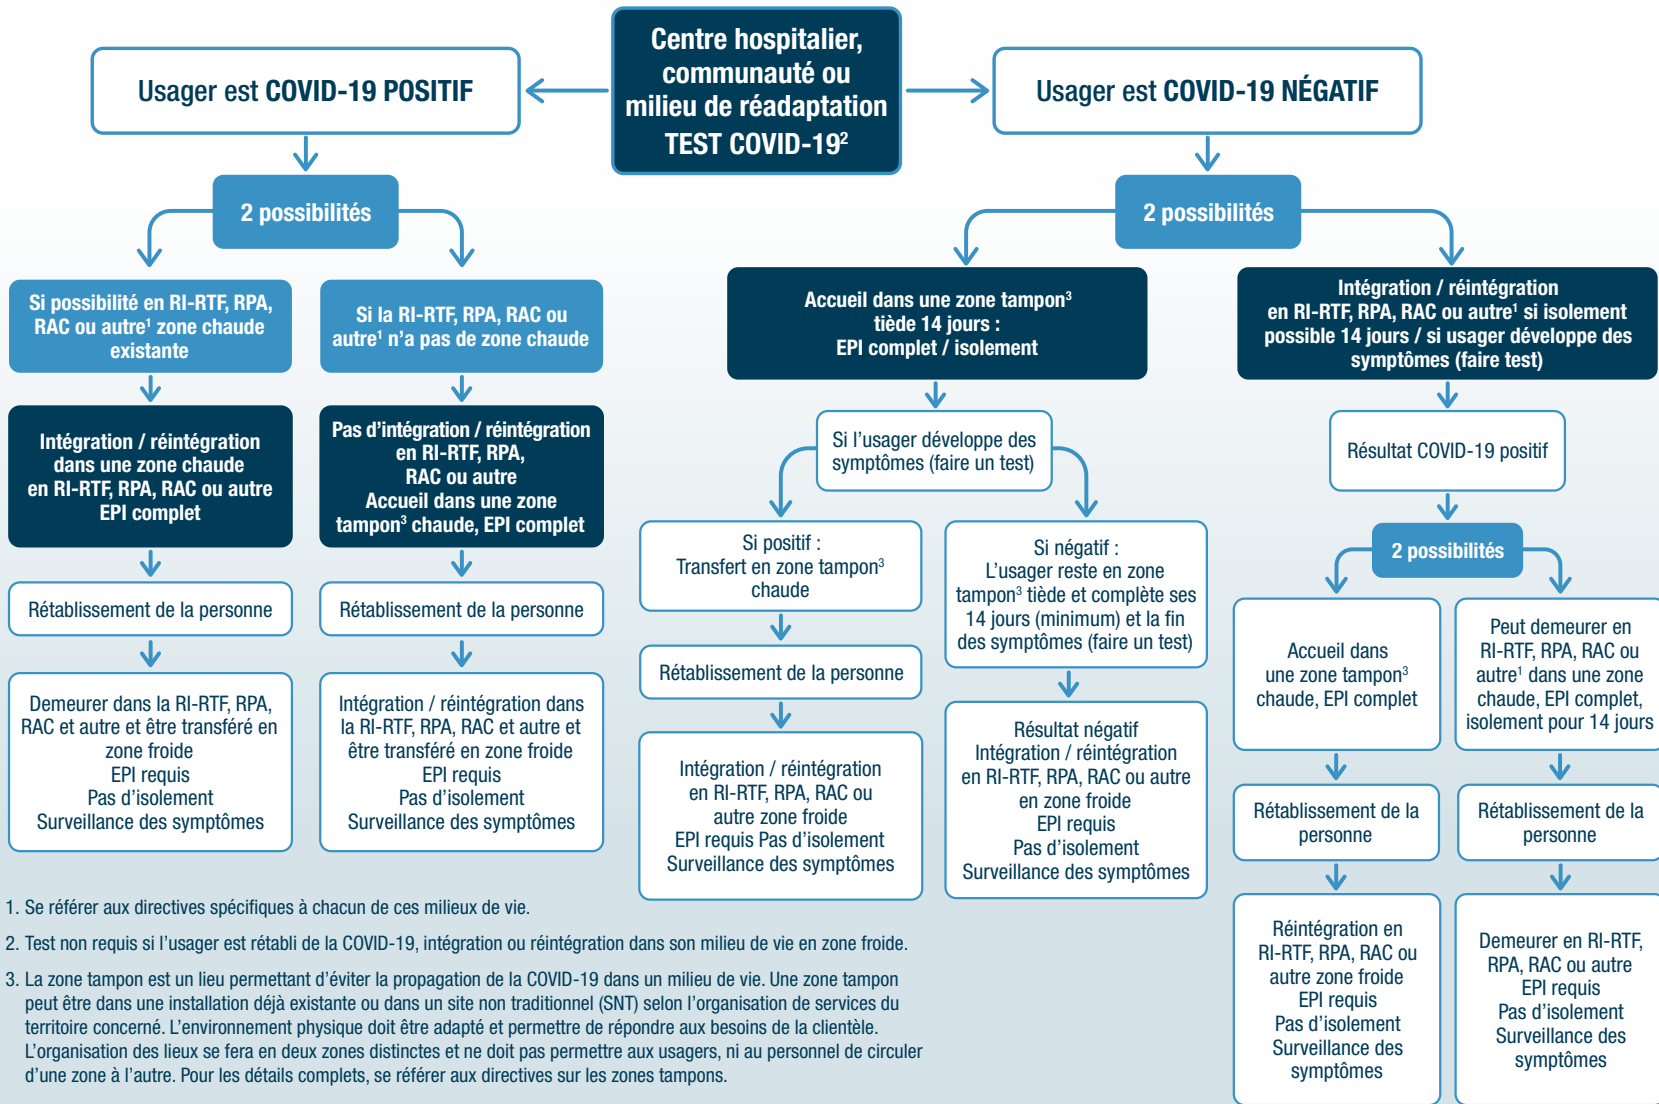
Usager est COVID-19 POSITIF

Centre hospitalier, communauté ou milieu de réadaptation TEST COVID-19$^2$

Usager est COVID-19 NÉGATIF

2 possibilités

Si possibilité en RI-RTF, RPA, RAC ou autre$^1$ zone chaude existante

Intégration / réintégration dans une zone chaude en RI-RTF, RPA, RAC ou autre EPI complet

Rétablissement de la personne

Demeurer dans la RI-RTF, RPA, RAC et autre et être transféré en zone froide
EPI requis
Pas d'isolement
Surveillance des symptômes

Si la RI-RTF, RPA, RAC ou autre$^1$ n'a pas de zone chaude

Pas d'intégration / réintégration en RI-RTF, RPA, RAC ou autre
Accueil dans une zone tampon$^3$ chaude, EPI complet

Rétablissement de la personne

Intégration / réintégration dans la RI-RTF, RPA, RAC et autre et être transféré en zone froide
EPI requis
Pas d'isolement
Surveillance des symptômes

2 possibilités

Accueil dans une zone tampon$^3$ tiède 14 jours :
EPI complet / isolement

Si l'usager développe des symptômes (faire un test)

Si positif :
Transfert en zone tampon$^3$ chaude

Rétablissement de la personne

Intégration / réintégration en RI-RTF, RPA, RAC ou autre zone froide
EPI requis Pas d'isolement
Surveillance des symptômes

Si négatif :
L'usager reste en zone tampon$^3$ tiède et complète ses 14 jours (minimum) et la fin des symptômes (faire un test)

Résultat négatif
Intégration / réintégration en RI-RTF, RPA, RAC ou autre en zone froide
EPI requis
Pas d'isolement
Surveillance des symptômes

Intégration / réintégration en RI-RTF, RPA, RAC ou autre$^1$ si isolement possible 14 jours / si usager développe des symptômes (faire test)

Résultat COVID-19 positif

2 possibilités

Accueil dans une zone tampon$^3$ chaude, EPI complet

Rétablissement de la personne

Réintégration en RI-RTF, RPA, RAC ou autre zone froide
EPI requis
Pas d'isolement
Surveillance des symptômes

Peut demeurer en RI-RTF, RPA, RAC ou autre$^1$ dans une zone chaude, EPI complet, isolement pour 14 jours

Rétablissement de la personne

Demeurer en RI-RTF, RPA, RAC ou autre
EPI requis
Pas d'isolement
Surveillance des symptômes

1. Se référer aux directives spécifiques à chacun de ces milieux de vie.

2. Test non requis si l'usager est rétabli de la COVID-19, intégration ou réintégration dans son milieu de vie en zone froide.

3. La zone tampon est un lieu permettant d'éviter la propagation de la COVID-19 dans un milieu de vie. Une zone tampon peut être dans une installation déjà existante ou dans un site non traditionnel (SNT) selon l'organisation de services du territoire concerné. L'environnement physique doit être adapté et permettre de répondre aux besoins de la clientèle. L'organisation des lieux se fera en deux zones distinctes et ne doit pas permettre aux usagers, ni au personnel de circuler d'une zone à l'autre. Pour les détails complets, se référer aux directives sur les zones tampons.